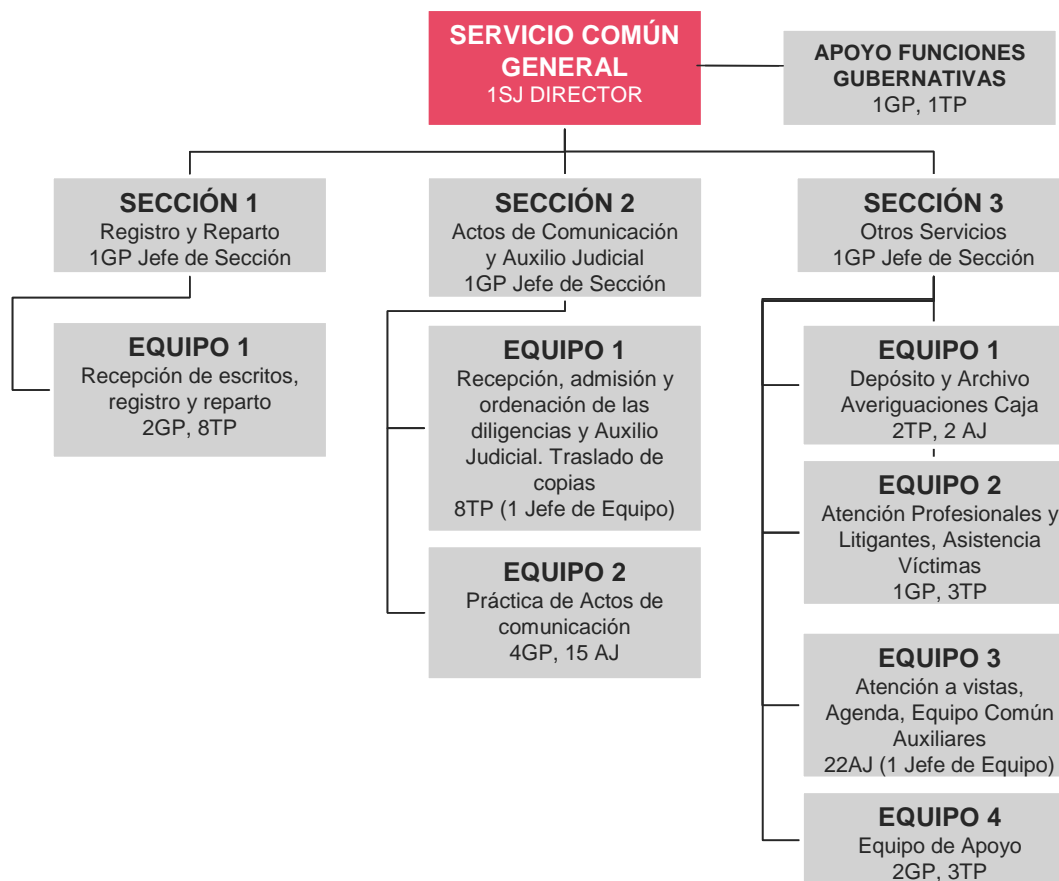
SERVICIO COMÚN GENERAL
1SJ DIRECTOR

APOYO FUNCIONES GUBERNATIVAS
1GP, 1TP

SECCIÓN 1
Registro y Reparto
1GP Jefe de Sección

EQUIPO 1
Recepción de escritos, registro y reparto
2GP, 8TP

SECCIÓN 2
Actos de Comunicación y Auxilio Judicial
1GP Jefe de Sección

EQUIPO 1
Recepción, admisión y ordenación de las diligencias y Auxilio Judicial. Traslado de copias
8TP (1 Jefe de Equipo)

EQUIPO 2
Práctica de Actos de comunicación
4GP, 15 AJ

SECCIÓN 3
Otros Servicios
1GP Jefe de Sección

EQUIPO 1
Depósito y Archivo
Averiguaciones Caja
2TP, 2 AJ

EQUIPO 2
Atención Profesionales y Litigantes, Asistencia Víctimas
1GP, 3TP

EQUIPO 3
Atención a vistas, Agenda, Equipo Común Auxiliares
22AJ (1 Jefe de Equipo)

EQUIPO 4
Equipo de Apoyo
2GP, 3TP